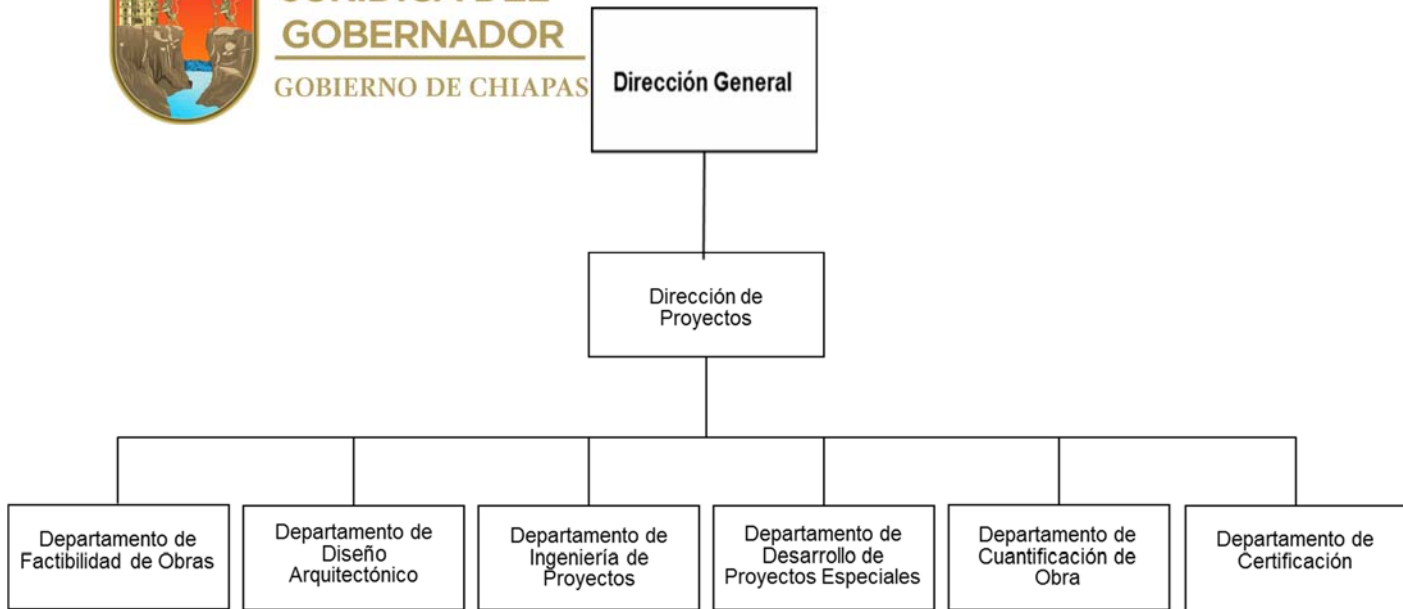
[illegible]
GOBERNADOR
GOBIERNO DE CHIAPAS

Dirección General

Dirección de Proyectos

Departamento de Factibilidad de Obras

Departamento de Diseño Arquitectónico

Departamento de Ingeniería de Proyectos

Departamento de Desarrollo de Proyectos Especiales

Departamento de Cuantificación de Obra

Departamento de Certificación